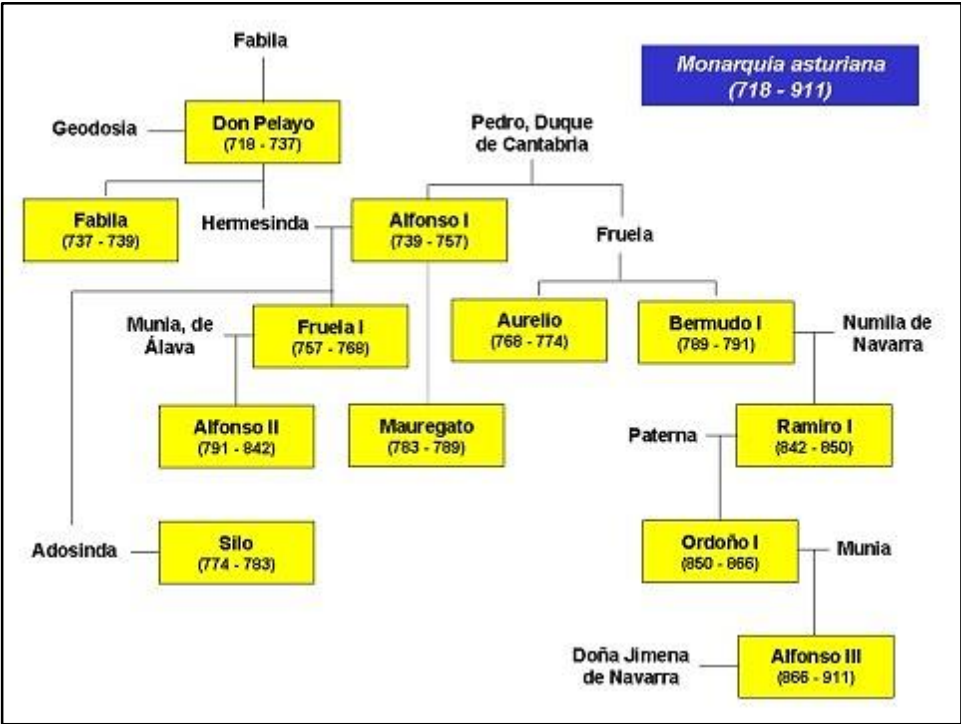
Monarquía asturiana
(718 - 911)

Fabila

Geodosia

Don Pelayo
(718 - 737)

Pedro, Duque de Cantabria

Fabila
(737 - 739)

Hermesinda

Alfonso I
(739 - 757)

Fruela

Munia, de Álava

Fruela I
(757 - 768)

Aurelio
(768 - 774)

Bermudo I
(789 - 791)

Numila de Navarra

Alfonso II
(791 - 842)

Mauregato
(783 - 789)

Paterna

Ramiro I
(842 - 850)

Adosinda

Silo
(774 - 783)

Ordoño I
(850 - 866)

Munia

Doña Jimena de Navarra

Alfonso III
(866 - 911)